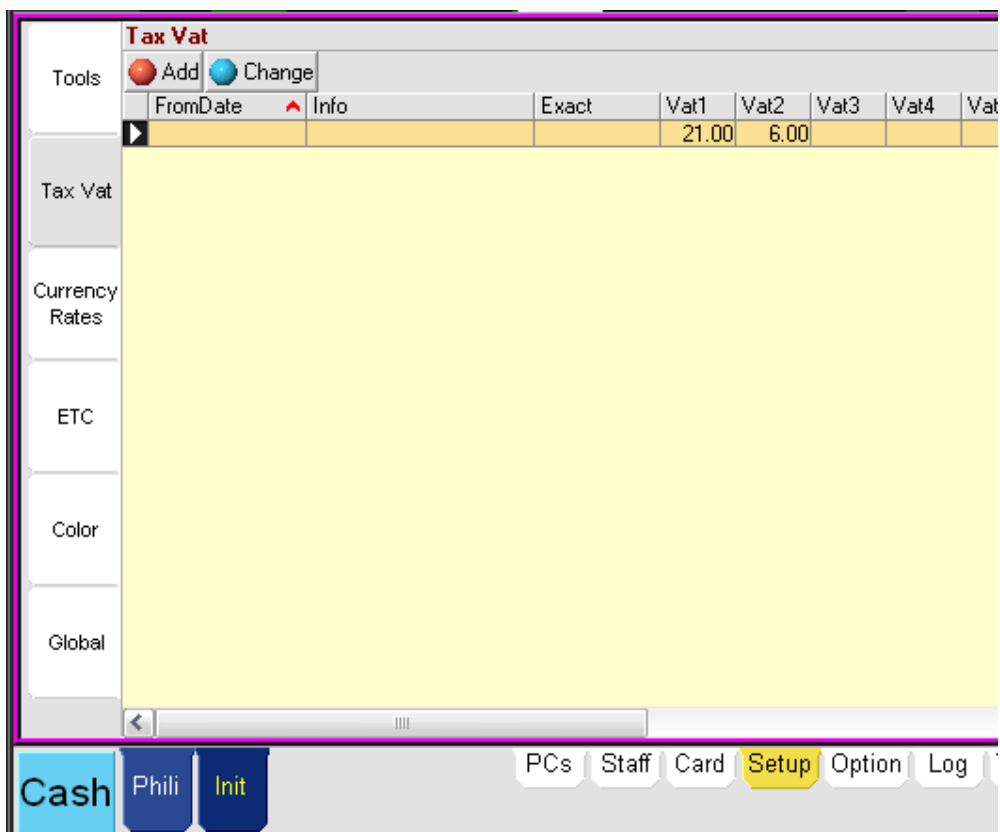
Tools

Tax Vat

Currency Rates

ETC

Color

Global

Tax Vat

Add Change

| FromDate | Info | Exact | Vat1 | Vat2 | Vat3 | Vat4 | Vat |
|---|---|---|---|---|---|---|---|
| | | | 21.00 | 6.00 | | | |

Cash Phili Init

PCs Staff Card Setup Option Log